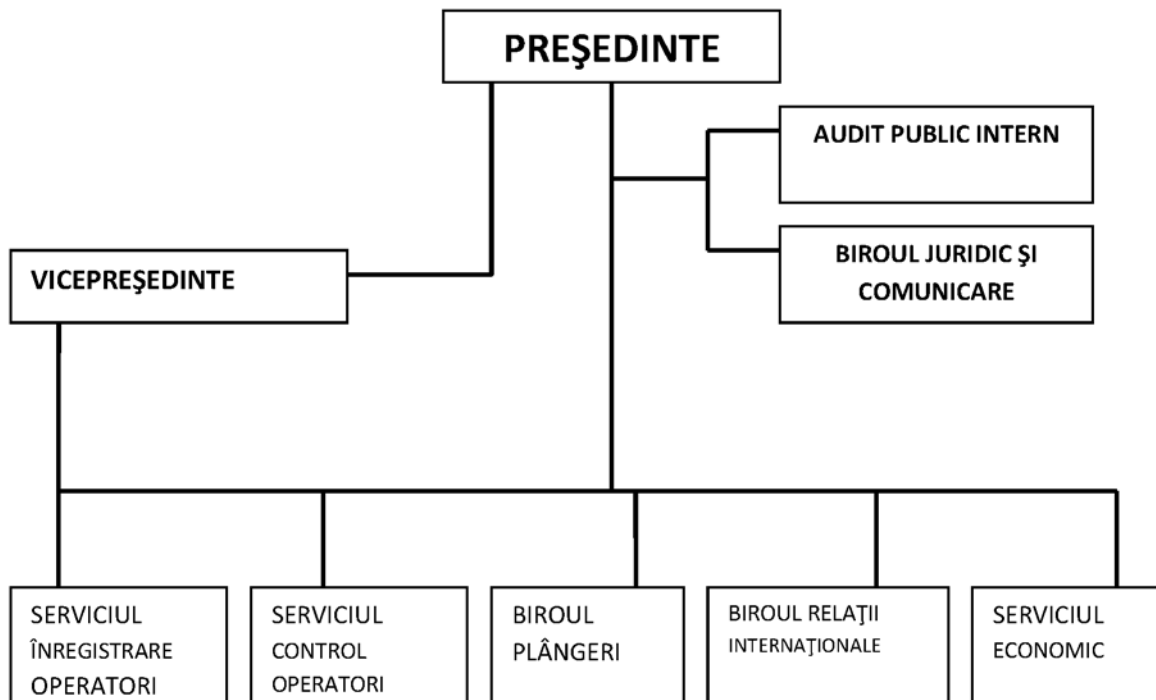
PREŞEDINTE

AUDIT PUBLIC INTERN

BIROUL JURIDIC ŞI COMUNICARE

VICEPREŞEDINTE

SERVICIUL ÎNREGISTRARE OPERATORI

SERVICIUL CONTROL OPERATORI

BIROUL PLÂNGERI

BIROUL RELAŢII INTERNAŢIONALE

SERVICIUL ECONOMIC